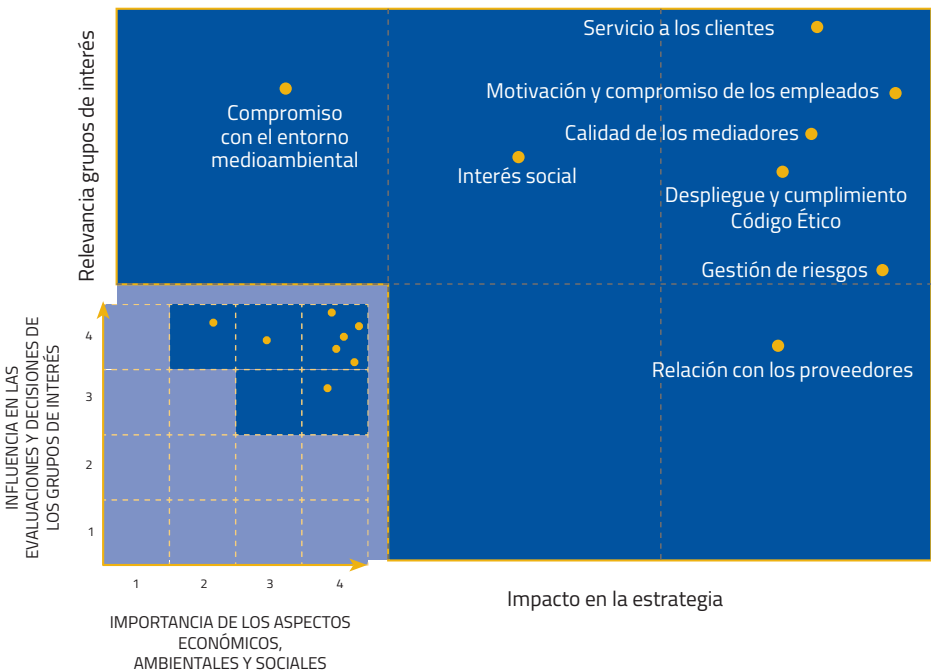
Relevancia grupos de interés

Servicio a los clientes

Compromiso con el entorno medioambiental

Motivación y compromiso de los empleados

Calidad de los mediadores

Interés social

Despliegue y cumplimiento Código Ético

Gestión de riesgos

Relación con los proveedores

INFLUENCIA EN LAS EVALUACIONES Y DECISIONES DE LOS GRUPOS DE INTERÉS

4
3
2
1

1
2
3
4

IMPORTANCIA DE LOS ASPECTOS ECONÓMICOS, AMBIENTALES Y SOCIALES

Impacto en la estrategia